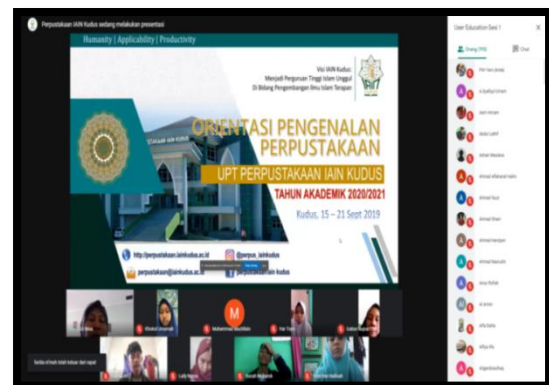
Perpustakaan IAIN Kudus sedang melakukan presentasi

Humanity | Applicability | Productivity

Visi IAIN Kudus
Menjadi Perguruan Tinggi Islam Unggul
Di Bidang Pengembangan Ilmu Islam Terapan

ORIENTASI PENGENALAN PERPUSTAKAAN

UPT PERPUSTAKAAN IAIN KUDUS

TAHUN AKADEMIK 2020/2021

Kudus, 15 – 21 Sept 2019

http://perpustakaan.iainkudus.ac.id

@perpus_iainkudus

perpustakaan@iainkudus.ac.id

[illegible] kudus

User Education Sesi 1

Orang (99)

Obrol

M

Muhammad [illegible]

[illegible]